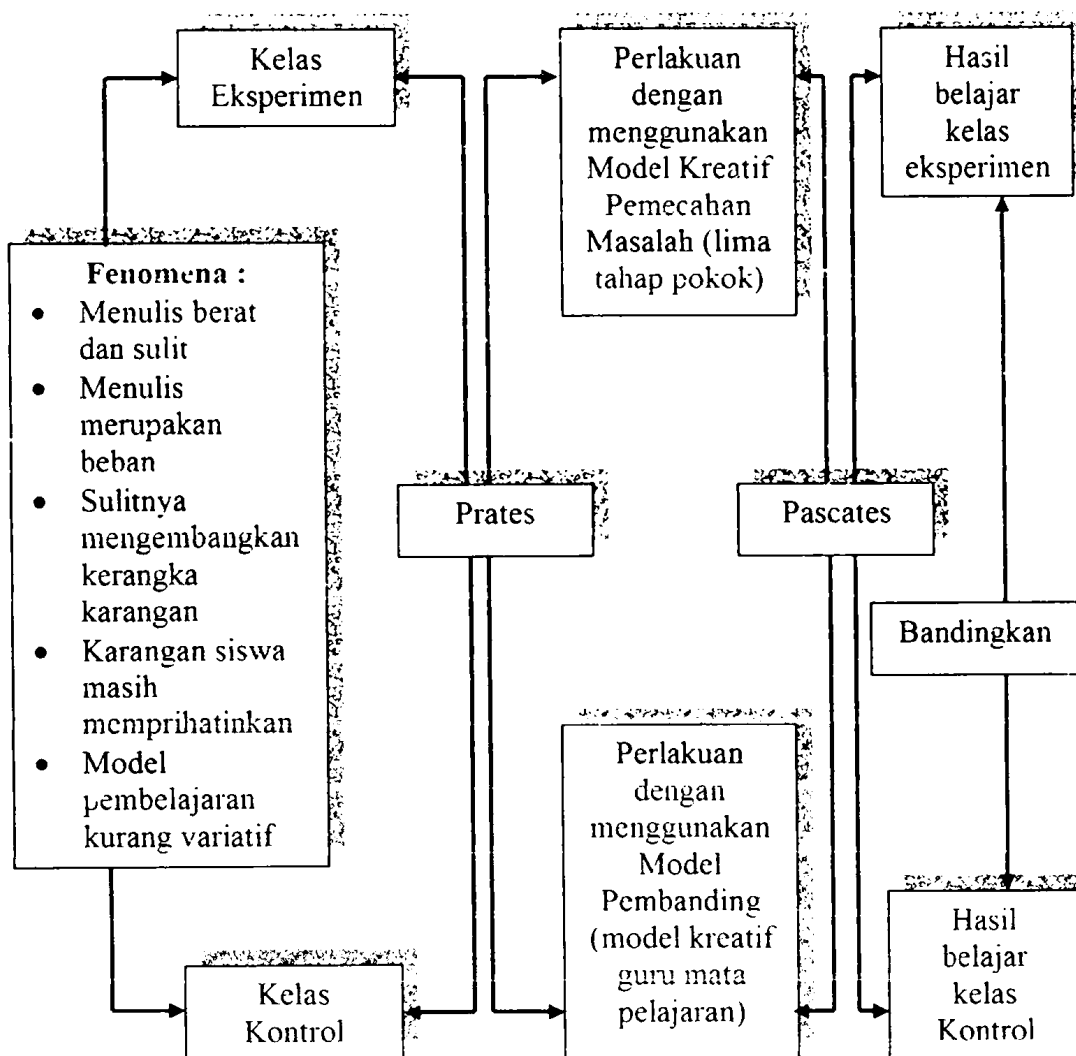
Kelas Eksperimen

Perlakuan dengan menggunakan Model Kreatif Pemecahan Masalah (lima tahap pokok)

Hasil belajar kelas eksperimen

Fenomena :
- Menulis berat dan sulit
- Menulis merupakan beban
- Sulitnya mengembangkan kerangka karangan
- Karangan siswa masih memprihatinkan
- Model pembelajaran kurang variatif

Prates

Pascates

Bandingkan

Perlakuan dengan menggunakan Model Pembanding (model kreatif guru mata pelajaran)

Hasil belajar kelas Kontrol

Kelas Kontrol